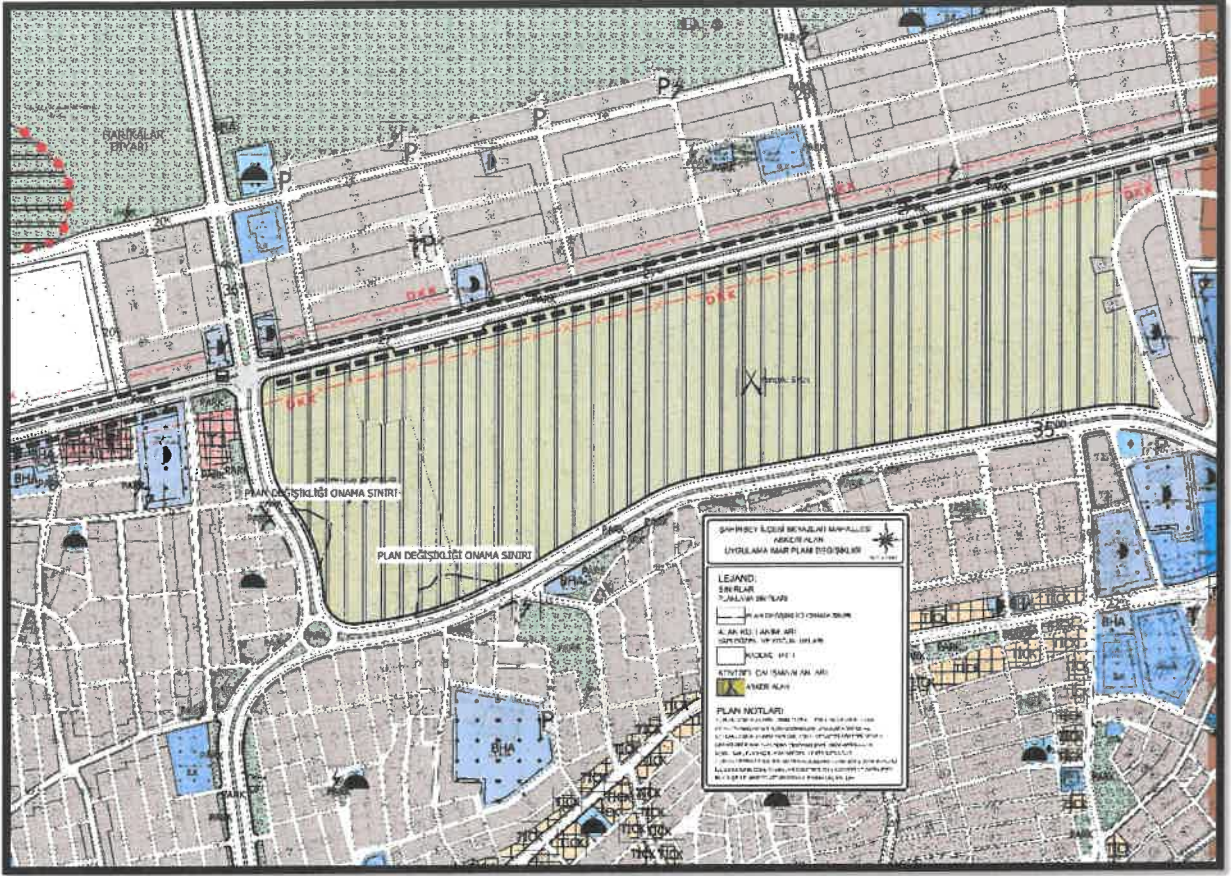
BAHÇELER
BAYARI

P
P
P
P
P

DKK
DKK
DKK
DKK

BHA
BHA
BHA

PARK
PARK
PARK
PARK

PLAN DEĞİŞİKLİĞİ ONAMA SINIRI
PLAN DEĞİŞİKLİĞİ ONAMA SINIRI

35

ŞAHİNBEY İLÇESİ BEYAZLAR MAHALLESİ ASKERİ ALAN UYGULAMA İMAR PLANI DEĞİŞİKLİĞİ

LEJAND:
SINIRLAR
PLANLAMA SINIRLARI
PLAN DEĞİŞİKLİĞİ ONAMA SINIRI
ALAN KULLANIMLARI
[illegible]
KADEME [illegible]
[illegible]
ASKERİ ALAN

PLAN NOTLARI:
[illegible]

TİCK
TİCK
TİCK
TİCK